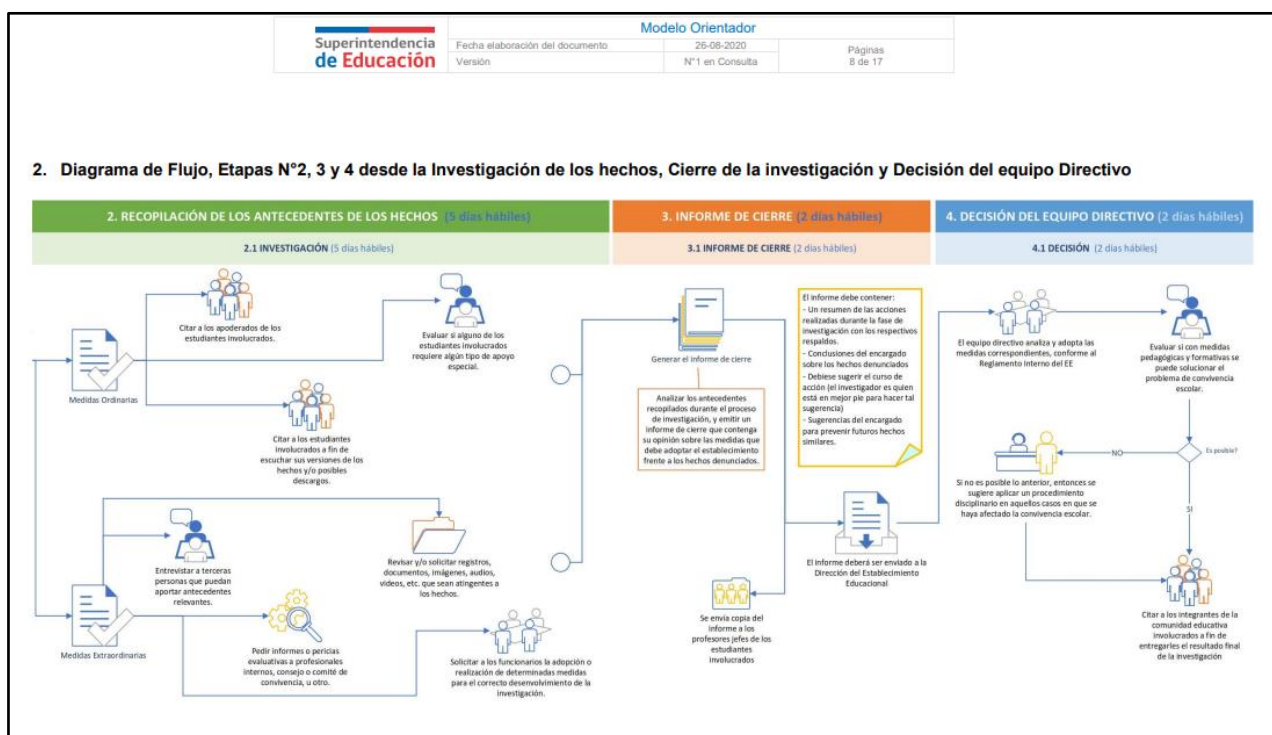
Superintendencia de Educación

| Modelo Orientador | | |
|---|---|---|
| Fecha elaboración del documento | 26-08-2020 | Páginas 8 de 17 |
| Versión | N°1 en Consulta | |

2. Diagrama de Flujo, Etapas N°2, 3 y 4 desde la Investigación de los hechos, Cierre de la investigación y Decisión del equipo Directivo

2. RECOPILACIÓN DE LOS ANTECEDENTES DE LOS HECHOS (5 días hábiles)

2.1 INVESTIGACIÓN (5 días hábiles)

3. INFORME DE CIERRE (2 días hábiles)

3.1 INFORME DE CIERRE (2 días hábiles)

4. DECISIÓN DEL EQUIPO DIRECTIVO (2 días hábiles)

4.1 DECISIÓN (2 días hábiles)

Medidas Ordinarias

Citar a los apoderados de los estudiantes involucrados.

Evaluar si alguno de los estudiantes involucrados requiere algún tipo de apoyo especial.

Citar a los estudiantes involucrados a fin de escuchar sus versiones de los hechos y/o posibles descargos.

Medidas Extraordinarias

Entrevistar a terceras personas que puedan aportar antecedentes relevantes.

Revisar y/o solicitar registros, documentos, imágenes, audios, videos, etc. que sean atingentes a los hechos.

Pedir informes o pericias evaluativas a profesionales internos, consejo o comité de convivencia, u otro.

Solicitar a los funcionarios la adopción o realización de determinadas medidas para el correcto desenvolvimiento de la investigación.

Generar el informe de cierre

Analizar los antecedentes recopilados durante el proceso de investigación, y emitir un informe de cierre que contenga su opinión sobre las medidas que debe adoptar el establecimiento frente a los hechos denunciados.

El informe debe contener:
- Un resumen de las acciones realizadas durante la fase de investigación con los respectivos respaldos.
- Conclusiones del encargado sobre los hechos denunciados
- Debiese sugerir el curso de acción (el investigador es quien está en mejor pie para hacer tal sugerencia)
- Sugerencias del encargado para prevenir futuros hechos similares.

El informe deberá ser enviado a la Dirección del Establecimiento Educacional

Se envía copia del informe a los profesores jefes de los estudiantes involucrados

El equipo directivo analiza y adopta las medidas correspondientes, conforme al Reglamento Interno del EE

Evaluar si con medidas pedagógicas y formativas se puede solucionar el problema de convivencia escolar.

Es posible?

NO

SI

Si no es posible lo anterior, entonces se sugiere aplicar un procedimiento disciplinario en aquellos casos en que se haya afectado la convivencia escolar.

Citar a los integrantes de la comunidad educativa involucrados a fin de entregarles el resultado final de la investigación